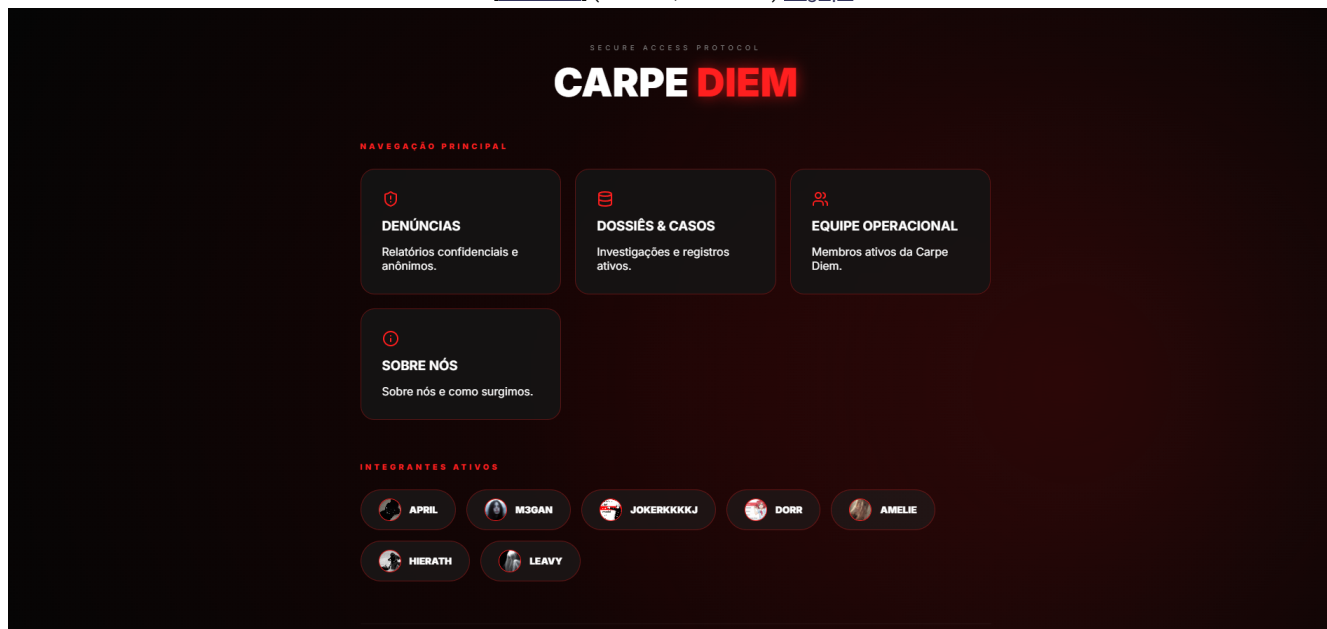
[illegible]

SECURE ACCESS PROTOCOL

CARPE DIEM

NAVEGAÇÃO PRINCIPAL

DENÚNCIAS
Relatórios confidenciais e anônimos.

DOSSIÊS & CASOS
Investigações e registros ativos.

EQUIPE OPERACIONAL
Membros ativos da Carpe Diem.

SOBRE NÓS
Sobre nós e como surgimos.

INTEGRANTES ATIVOS

APRIL
M3GAN
JOKERKKKKJ
DORR
AMELIE
HIERATH
LEAVY